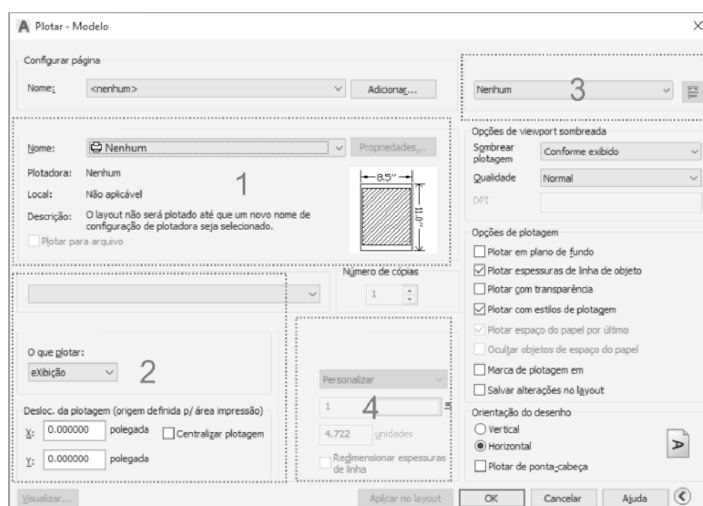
Plotar - Modelo

Configurar página

Nome: <nenhum>

Adicionar...

Nenhum

3

Nome: Nenhum

Propriedades...

Plotadora: Nenhum

1

Local: Não aplicável

Descrição: O layout não será plotado até que um novo nome de configuração de plotadora seja selecionado.

Plotar para arquivo

8.5"

11.0"

Número de cópias

1

O que plotar:

eXibição

2

Desloc. da plotagem (origem definida p/ área impressão)

X: 0.000000 polegada

Centralizar plotagem

Y: 0.000000 polegada

Personalizar

1

4

4.722 unidades

Redimensionar espessuras de linha

Opções de viewport sombreada

Sombrear plotagem: Conforme exibido

Qualidade: Normal

DPI

Opções de plotagem

Plotar em plano de fundo

Plotar espessuras de linha de objeto

Plotar com transparência

Plotar com estilos de plotagem

Plotar espaço do papel por último

Ocultar objetos de espaço do papel

Marca de plotagem em

Salvar alterações no layout

Orientação do desenho

Vertical

Horizontal

Plotar de ponta-cabeça

A

Visualizar...

Aplicar no layout

OK

Cancelar

Ajuda